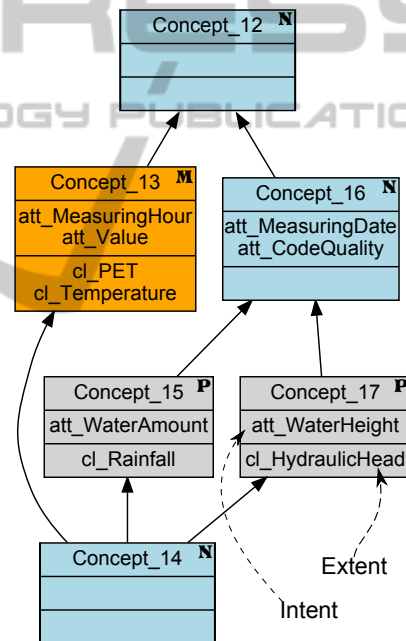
Concept_12 N

Concept_13 M
att_MeasuringHour
att_Value
cl_PET
cl_Temperature

Concept_16 N
att_MeasuringDate
att_CodeQuality

Concept_15 P
att_WaterAmount
cl_Rainfall

Concept_17 P
att_WaterHeight
cl_HydraulicHead

Concept_14 N

Extent

Intent